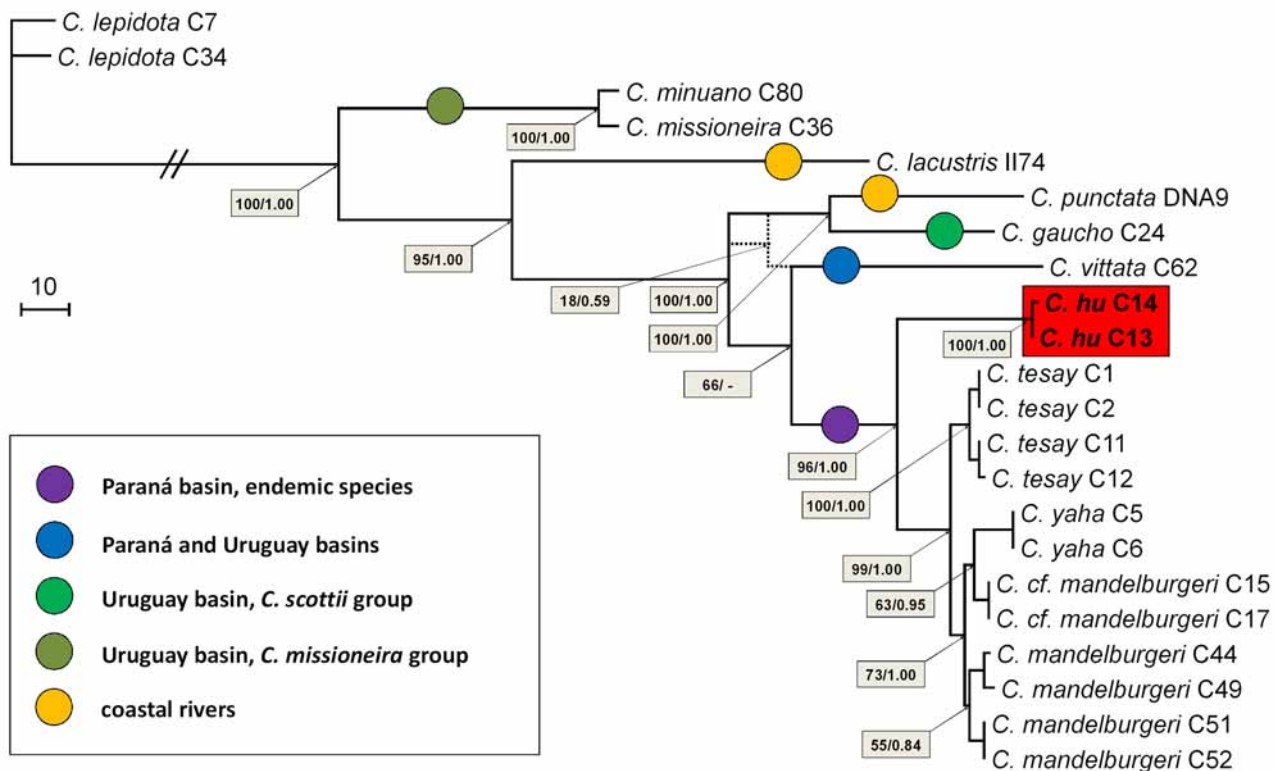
C. lepidota C7
C. lepidota C34
C. minuano C80
100/1.00
C. missioneira C36
C. lacustris II74
100/1.00
C. punctata DNA9
95/1.00
C. gaucho C24
C. vittata C62
18/0.59
100/1.00
10
100/1.00
C. hu C14
C. hu C13
100/1.00
66/ -
C. tesay C1
C. tesay C2
C. tesay C11
96/1.00
C. tesay C12
100/1.00
C. yaha C5
C. yaha C6
99/1.00
C. cf. mandelburgeri C15
63/0.95
C. cf. mandelburgeri C17
C. mandelburgeri C44
73/1.00
C. mandelburgeri C49
C. mandelburgeri C51
55/0.84
C. mandelburgeri C52

Paraná basin, endemic species
Paraná and Uruguay basins
Uruguay basin, C. scottii group
Uruguay basin, C. missioneira group
coastal rivers